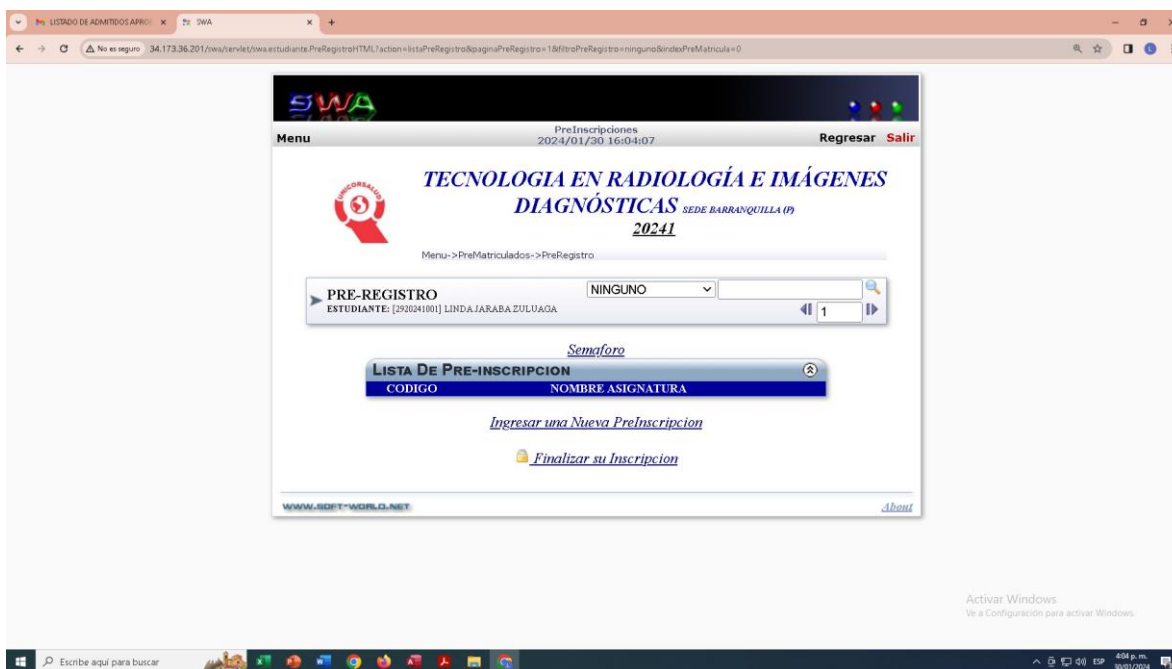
LISTADO DE ADMITIDOS APRO ×
SWA ×
+

No es seguro 34.173.36.201/swa/servlet/swa.estudiante.PreRegistroHTML?action=listaPreRegistro&paginaPreRegistro=1&filtroPreRegistro=ninguno&indexPreMatricula=0

SWA

Menu
PreInscripciones
2024/01/30 16:04:07
Regresar Salir

UNICORSALUD

TECNOLOGIA EN RADIOLOGÍA E IMÁGENES DIAGNÓSTICAS SEDE BARRANQUILLA (P)
20241

Menu->PreMatriculados->PreRegistro

PRE-REGISTRO
ESTUDIANTE: [2920241001] LINDA JARABA ZULUAGA
NINGUNO
1

Semaforo

LISTA DE PRE-INSCRIPCION

| CODIGO | NOMBRE ASIGNATURA |
|---|---|

Ingresar una Nueva PreInscripcion

Finalizar su Inscripcion

WWW.SOFT-WORLD.NET
About

Activar Windows
Ve a Configuración para activar Windows.

Escribe aquí para buscar
4:04 p. m.
30/01/2024
ESP